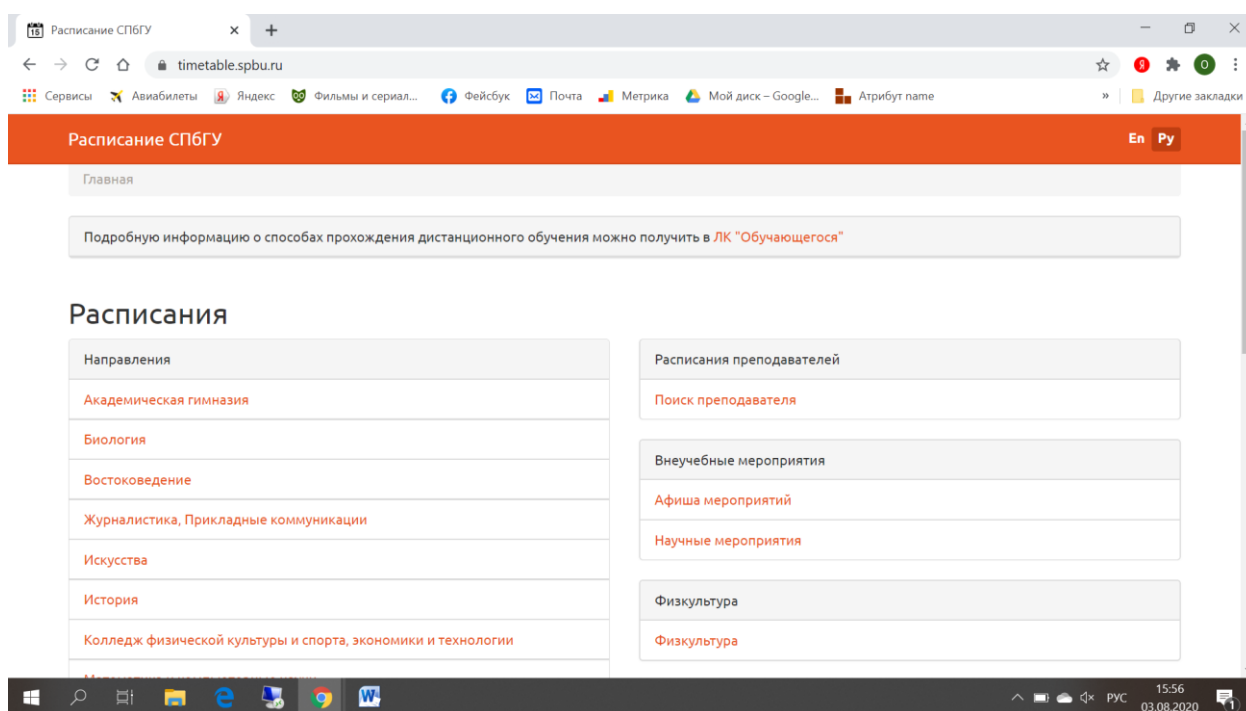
15 Расписание СПбГУ × +

timetable.spbu.ru

Сервисы Авиабилеты Яндекс Фильмы и сериал... Фейсбук Почта Метрика Мой диск – Google... Атрибут name » Другие закладки

Расписание СПбГУ En Ру

Главная

Подробную информацию о способах прохождения дистанционного обучения можно получить в ЛК "Обучающегося"

Расписания

Направления

Академическая гимназия

Биология

Востоковедение

Журналистика, Прикладные коммуникации

Искусства

История

Колледж физической культуры и спорта, экономики и технологии

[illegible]

Расписания преподавателей

Поиск преподавателя

Внеучебные мероприятия

Афиша мероприятий

Научные мероприятия

Физкультура

Физкультура

РУС 15:56 03.08.2020